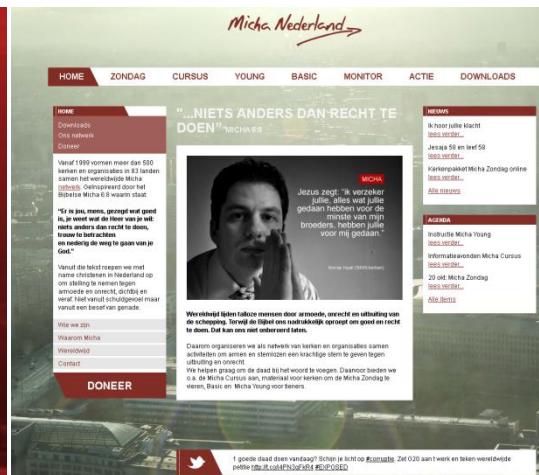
Micha Nederland

HOME ZONDAG CURSUS YOUNG BASIC MONITOR ACTIE DOWNLOADS

HOME
Downloads
Ons netwerk
Doneer

Vanaf 1999 vormen meer dan 500 kerken en organisaties in 83 landen samen het wereldwijde Micha netwerk. Geïnspireerd door het Bijbelse Micha 6:8 waarin staat:

"Er is jou, mens, gezegd wat goed is, je weet wat de Heer van je wil: niets anders dan recht te doen, trouw te betrachten en nederig de weg te gaan van je God."

Vanuit die tekst roepen we met name christenen in Nederland op om stelling te nemen tegen armoede en onrecht, dichtbij en veraf. Niet vanuit schuldgevoel maar vanuit een besef van genade.

Wie we zijn
Waarom Micha
Wereldwijd
Contact

DONEER

"...NIETS ANDERS DAN RECHT TE DOEN" MICHA 6:8

MICHA
Jezus zegt: "ik verzeker jullie, alles wat jullie gedaan hebben voor de minste van mijn broeders, hebben jullie voor mij gedaan."

Wereldwijd lijden talloze mensen door armoede, onrecht en uitbuiting van de schepping. Terwijl de Bijbel ons nadrukkelijk oproept om goed en recht te doen. Dat kan ons niet onberoerd laten.

Daarom organiseren we als netwerk van kerken en organisaties samen activiteiten om armen en stemlozen een krachtige stem te geven tegen uitbuiting en onrecht.
We helpen graag om de daad bij het woord te voegen. Daarvoor bieden we o.a. de Micha Cursus aan, materiaal voor kerken om de Micha Zondag te vieren, Basic en Micha Young voor tieners.

NIEUWS
Ik hoor jullie klacht
lees verder...
Jesaja 58 en leef 58
lees verder...
Kerkenpakket Micha Zondag online
lees verder...
Alle nieuws

AGENDA
Instructie Micha Young
lees verder...
Informatieavonden Micha Cursus
lees verder...
20 okt: Micha Zondag
lees verder...
Alle items

1 goede daad doen vandaag? Schijn je licht op #corruptie. Zet G20 aan 't werk en teken wereldwijde petitie http://t.co/4PN3qFkR4 #EXPOSED